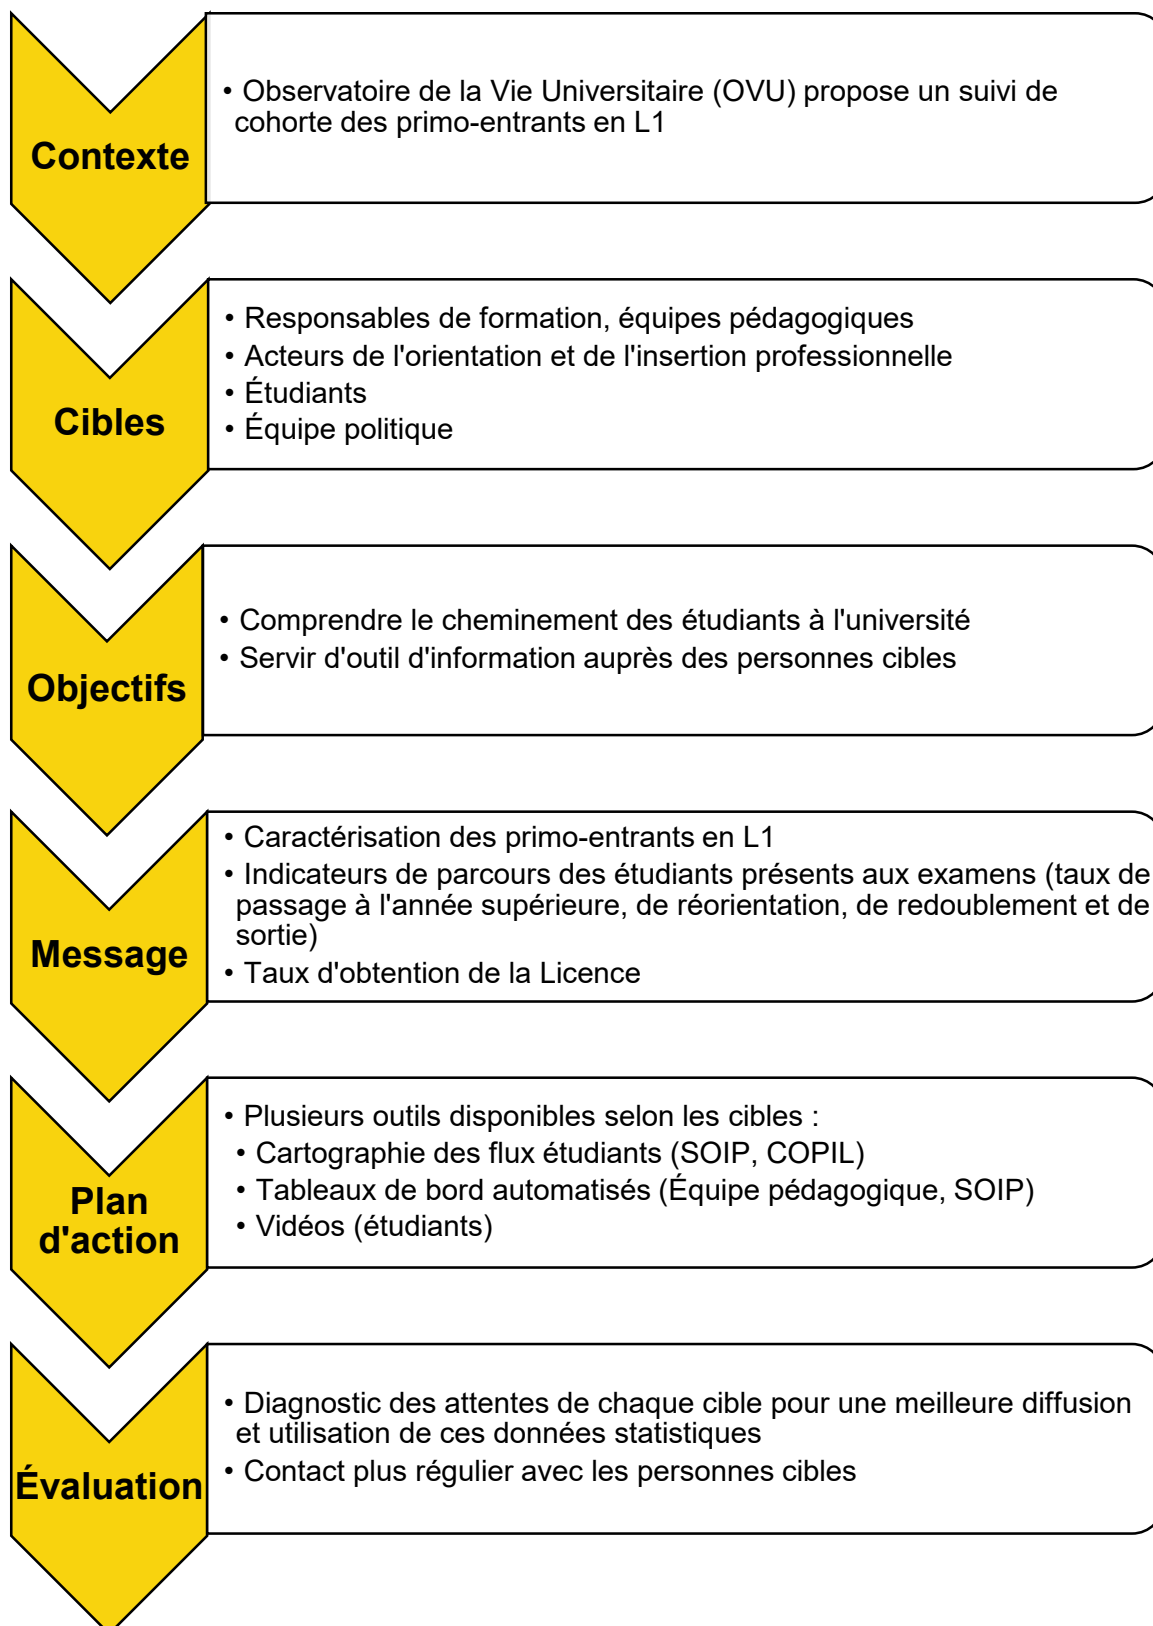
Contexte

• Observatoire de la Vie Universitaire (OVU) propose un suivi de cohorte des primo-entrants en L1

Cibles

• Responsables de formation, équipes pédagogiques
• Acteurs de l'orientation et de l'insertion professionnelle
• Étudiants
• Équipe politique

Objectifs

• Comprendre le cheminement des étudiants à l'université
• Servir d'outil d'information auprès des personnes cibles

Message

• Caractérisation des primo-entrants en L1
• Indicateurs de parcours des étudiants présents aux examens (taux de passage à l'année supérieure, de réorientation, de redoublement et de sortie)
• Taux d'obtention de la Licence

Plan d'action

• Plusieurs outils disponibles selon les cibles :
• Cartographie des flux étudiants (SOIP, COPIL)
• Tableaux de bord automatisés (Équipe pédagogique, SOIP)
• Vidéos (étudiants)

Évaluation

• Diagnostic des attentes de chaque cible pour une meilleure diffusion et utilisation de ces données statistiques
• Contact plus régulier avec les personnes cibles